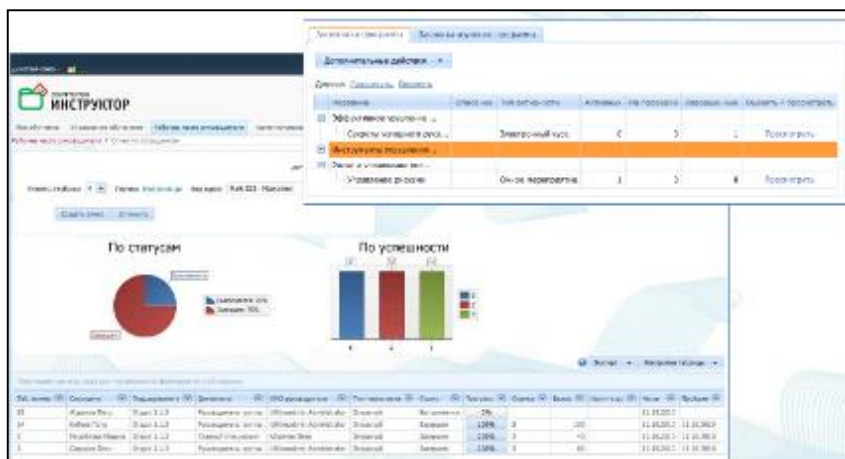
ИНСТРУКТОР

Дополнительные действия

Эффективное техническое ...
Секреты командного руко...
Электронный курс
Инструменты управления ...
Управление рисками
Очное мероприятие
Просмотреть
Просмотреть

По статусам

По успешности

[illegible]